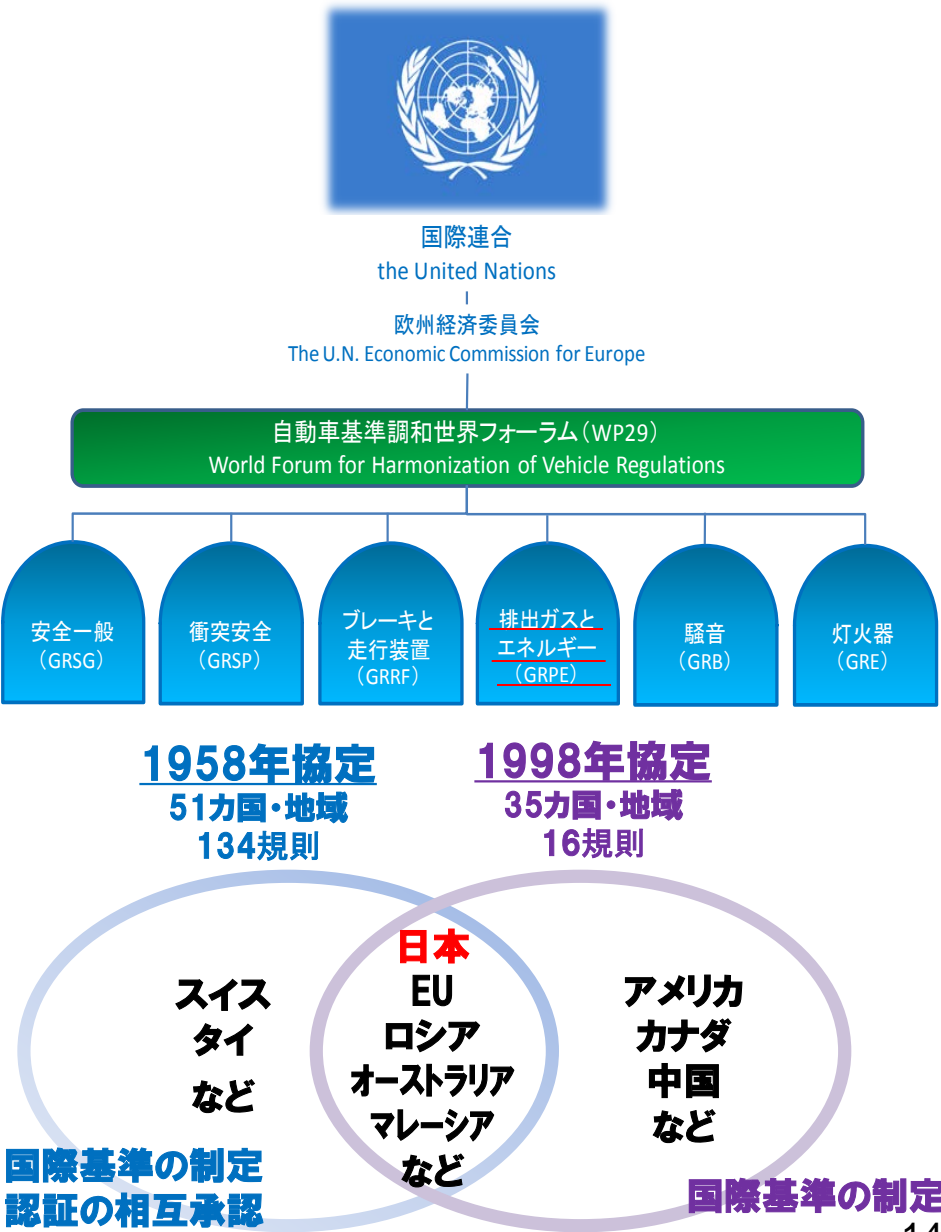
国際連合
the United Nations

欧州経済委員会
The U.N. Economic Commission for Europe

自動車基準調和世界フォーラム（WP29）
World Forum for Harmonization of Vehicle Regulations

安全一般
（GRSG）

衝突安全
（GRSP）

ブレーキと
走行装置
（GRRF）

排出ガスと
エネルギー
（GRPE）

騒音
（GRB）

灯火器
（GRE）

1958年協定
51カ国・地域
134規則

1998年協定
35カ国・地域
16規則

スイス
タイ
など

日本
EU
ロシア
オーストラリア
マレーシア
など

アメリカ
カナダ
中国
など

国際基準の制定
認証の相互承認

国際基準の制定

14